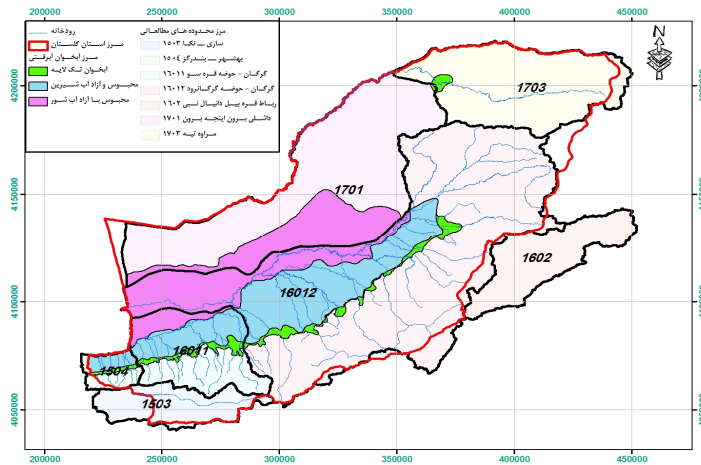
200000 250000 300000 350000 400000 450000

رودخانه
مرز استان گلستان
مرز ابخوان ابرفتی
ابخوان تک لایه
محبوس و آزاد آب شیرین
محبوس یا آزاد آب شور

مرز محدوده های مطالعاتی
ساری ــ نکا ۱۵۰۳
بهشهر ــ بندرگز ۱۵۰۴
گرگان ــ حوضه قره سو ۱۶۰۱۱
گرگان ــ حوضه گرگانرود ۱۶۰۱۲
رباط قره بیل دلیال نبی ۱۶۰۲
داشلی برون اینچه برون ۱۷۰۱
مراوه تپه ۱۷۰۳

N

1703
1701
1602
16012
16011
1504
1503

4200000
4150000
4100000
4050000

200000 250000 300000 350000 400000 450000